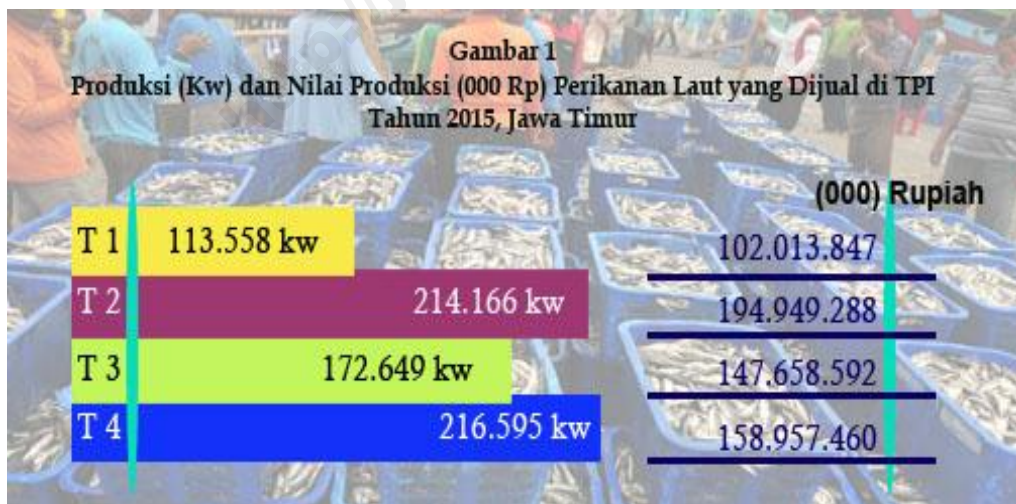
Gambar 1
Produksi (Kw) dan Nilai Produksi (000 Rp) Perikanan Laut yang Dijual di TPI Tahun 2015, Jawa Timur

(000) Rupiah

T 1 113.558 kw
T 2 214.166 kw
T 3 172.649 kw
T 4 216.595 kw

102.013.847
194.949.288
147.658.592
158.957.460